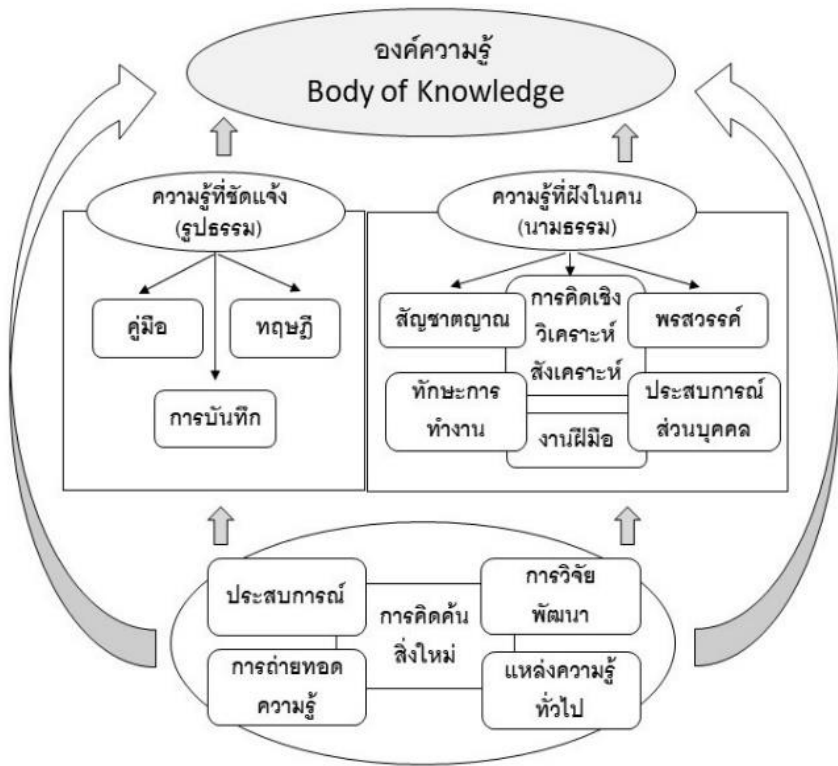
องค์ความรู้
Body of Knowledge

ความรู้ที่ชัดแจ้ง
(รูปธรรม)

คู่มือ

ทฤษฎี

การบันทึก

ความรู้ที่ฝังในคน
(นามธรรม)

สัญชาตญาณ

การคิดเชิงวิเคราะห์สังเคราะห์

พรสวรรค์

ทักษะการทำงาน

ประสบการณ์ส่วนบุคคล

งานฝีมือ

ประสบการณ์

การวิจัยพัฒนา

การคิดค้นสิ่งใหม่

การถ่ายทอดความรู้

แหล่งความรู้ทั่วไป